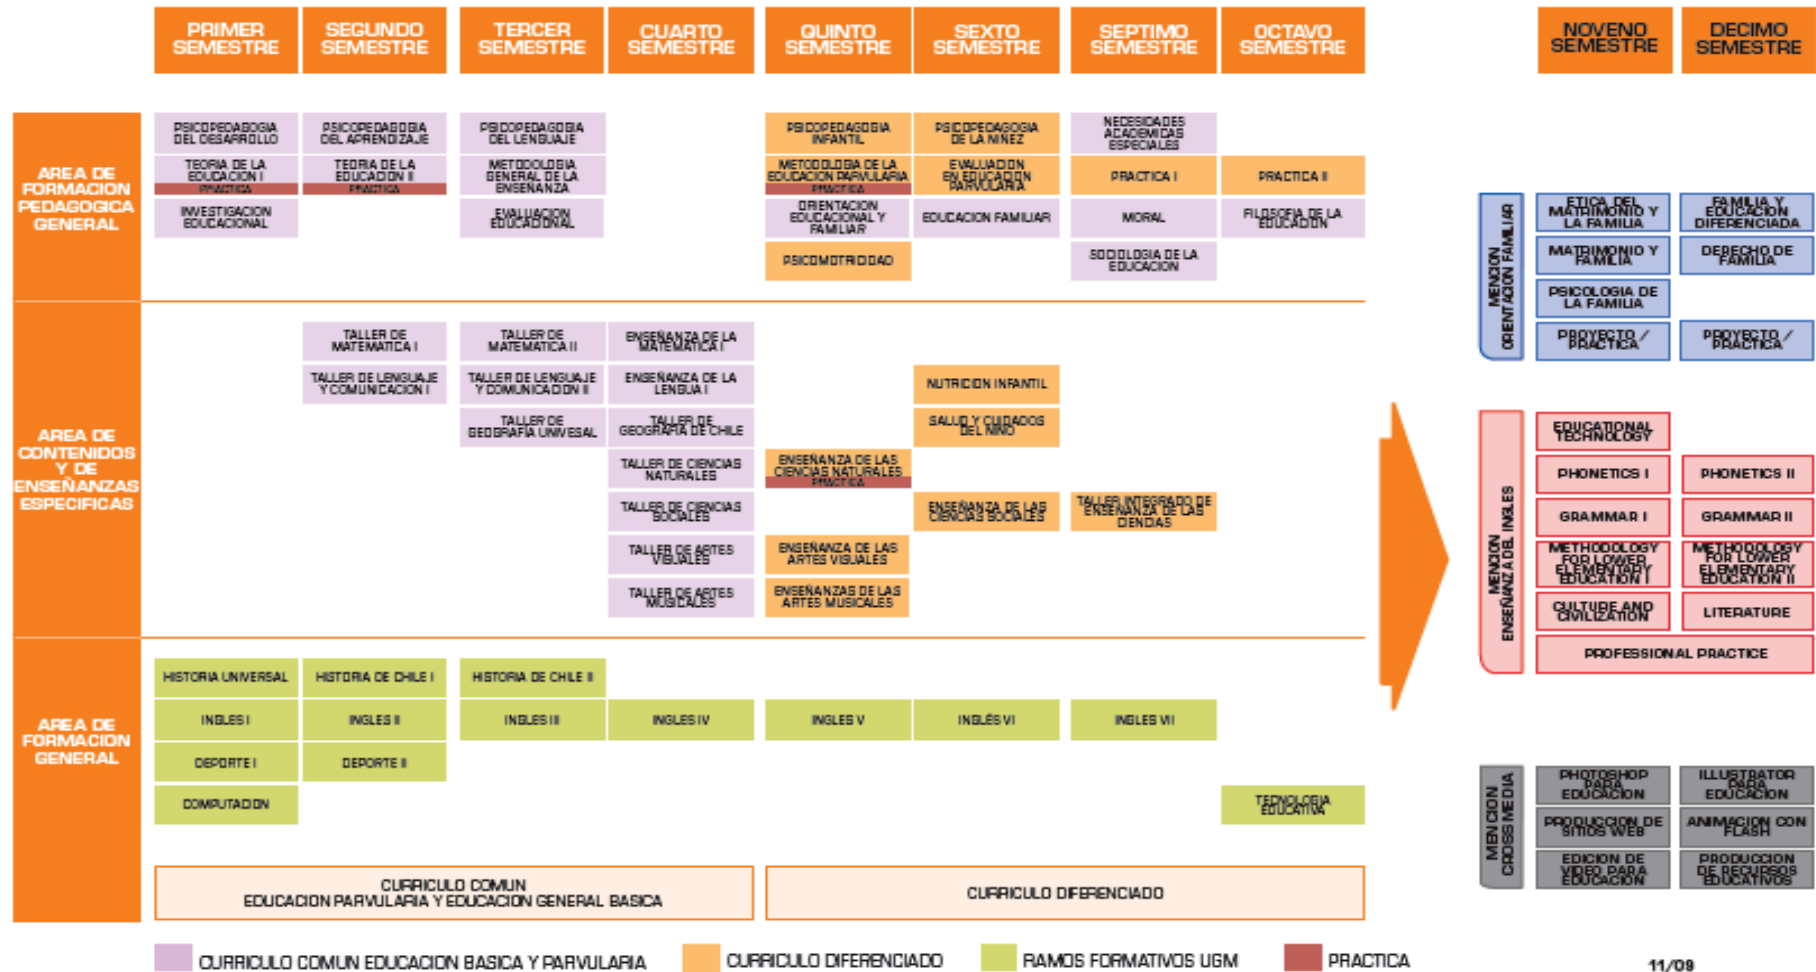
PRIMER SEMESTRE
SEGUNDO SEMESTRE
TERCER SEMESTRE
CUARTO SEMESTRE
QUINTO SEMESTRE
SEXTO SEMESTRE
SEPTIMO SEMESTRE
OCTAVO SEMESTRE
NOVENO SEMESTRE
DECIMO SEMESTRE

AREA DE FORMACION PEDAGOGICA GENERAL

PSICOPEDAGOGIA DEL DESARROLLO
TEORIA DE LA EDUCACION I
PRACTICA
INVESTIGACION EDUCACIONAL
PSICOPEDAGOGIA DEL APRENDIZAJE
TEORIA DE LA EDUCACION II
PRACTICA
PSICOPEDAGOGIA DEL LENGUAJE
METODOLOGIA GENERAL DE LA ENSEÑANZA
EVALUACION EDUCACIONAL
PSICOPEDAGOGIA INFANTIL
METODOLOGIA DE LA EDUCACION PARVULARIA
PRACTICA
ORIENTACION EDUCACIONAL Y FAMILIAR
PSICOMOTRICIDAD
PSICOPEDAGOGIA DE LA NIÑEZ
EVALUACION EN EDUCACION PARVULARIA
EDUCACION FAMILIAR
NECESIDADES ACADEMICAS ESPECIALES
PRACTICA I
MORAL
SOCIOLOGIA DE LA EDUCACION
PRACTICA II
FILOSOFIA DE LA EDUCACION

AREA DE CONTENIDOS Y DE ENSEÑANZAS ESPECIFICAS

TALLER DE MATEMATICA I
TALLER DE LENGUAJE Y COMUNICACION I
TALLER DE MATEMATICA II
TALLER DE LENGUAJE Y COMUNICACION II
TALLER DE GEOGRAFIA UNIVESAL
ENSEÑANZA DE LA MATEMATICA I
ENSEÑANZA DE LA LENGUA I
TALLER DE GEOGRAFIA DE CHILE
TALLER DE CIENCIAS NATURALES
TALLER DE CIENCIAS SOCIALES
TALLER DE ARTES VISUALES
TALLER DE ARTES MUSICALES
ENSEÑANZA DE LAS CIENCIAS NATURALES
PRACTICA
ENSEÑANZA DE LAS ARTES VISUALES
ENSEÑANZAS DE LAS ARTES MUSICALES
NUTRICION INFANTIL
SALUD Y CUIDADOS DEL NIÑO
ENSEÑANZA DE LAS CIENCIAS SOCIALES
TALLER INTEGRADO DE ENSEÑANZA DE LAS CIENCIAS

AREA DE FORMACION GENERAL

HISTORIA UNIVERSAL
INGLES I
DEPORTE I
COMPUTACION
HISTORIA DE CHILE I
INGLES II
DEPORTE II
HISTORIA DE CHILE II
INGLES III
INGLES IV
INGLES V
INGLÉS VI
INGLES VII
TECNOLOGIA EDUCATIVA

CURRICULO COMUN
EDUCACION PARVULARIA Y EDUCACION GENERAL BASICA
CURRICULO DIFERENCIADO

MENCION ORIENTACION FAMILIAR
ETICA DEL MATRIMONIO Y LA FAMILIA
FAMILIA Y EDUCACION DIFERENCIADA
MATRIMONIO Y FAMILIA
DERECHO DE FAMILIA
PSICOLOGIA DE LA FAMILIA
PROYECTO / PRACTICA
PROYECTO / PRACTICA

MENCION ENSEÑANZA DEL INGLES
EDUCATIONAL TECHNOLOGY
PHONETICS I
PHONETICS II
GRAMMAR I
GRAMMAR II
METHODOLOGY FOR LOWER ELEMENTARY EDUCATION I
METHODOLOGY FOR LOWER ELEMENTARY EDUCATION II
CULTURE AND CIVILIZATION
LITERATURE
PROFESSIONAL PRACTICE

MENCION CROSSMEDIA
PHOTOSHOP PARA EDUCACION
ILLUSTRATOR PARA EDUCACION
PRODUCCION DE SITIOS WEB
ANIMACION CON FLASH
EDICION DE VIDEO PARA EDUCACION
PRODUCCION DE RECURSOS EDUCATIVOS

CURRICULO COMUN EDUCACION BASICA Y PARVULARIA
CURRICULO DIFERENCIADO
RAMOS FORMATIVOS UGM
PRACTICA
11/09